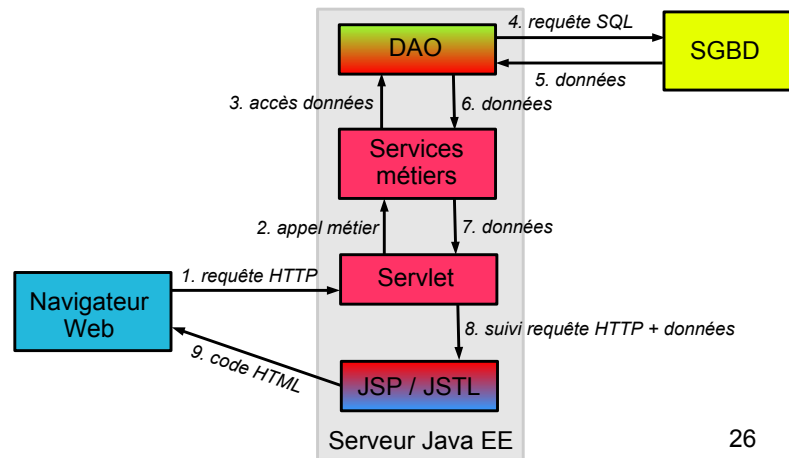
DAO

4. requête SQL

SGBD

5. données

3. accès données

6. données

Services métiers

2. appel métier

7. données

1. requête HTTP

Navigateur Web

Servlet

8. suivi requête HTTP + données

9. code HTML

JSP / JSTL

Serveur Java EE

26